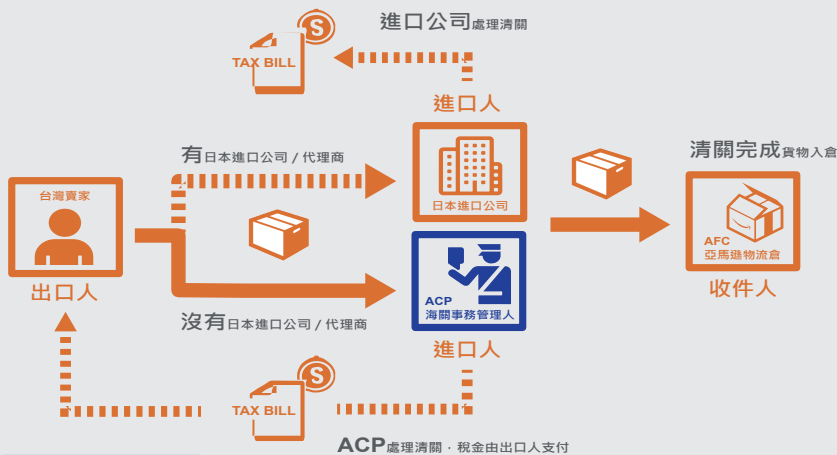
進口公司處理清關

TAX BILL

進口人

有日本進口公司 / 代理商

台灣賣家

出口人

日本進口公司

清關完成貨物入倉

AFC
亞馬遜物流倉

收件人

沒有日本進口公司 / 代理商

ACP
海關事務管理人

進口人

TAX BILL

ACP處理清關，稅金由出口人支付